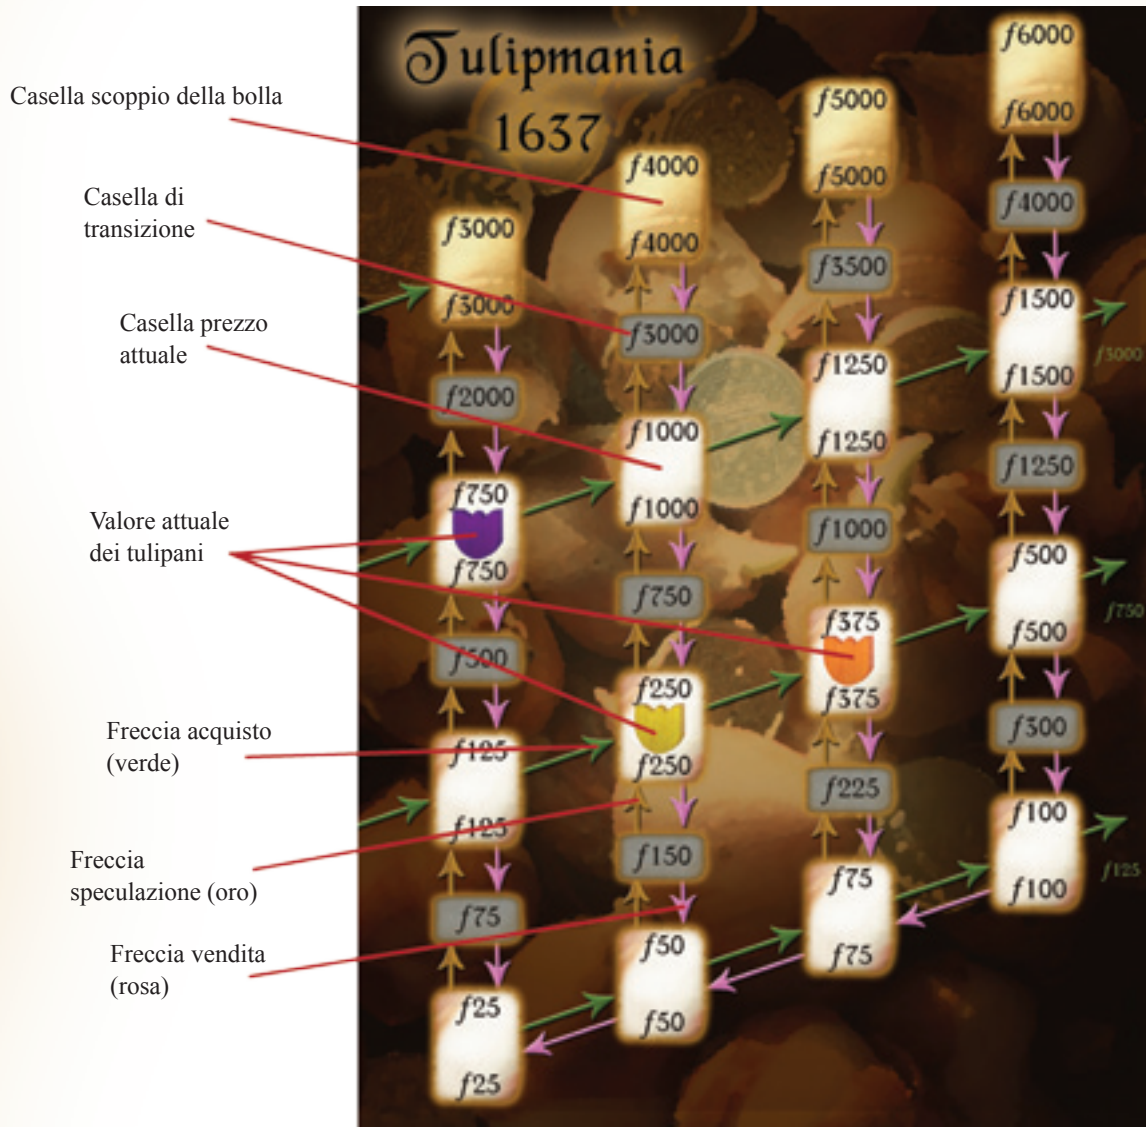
Casella scoppio della bolla

Casella di transizione

Casella prezzo attuale

Valore attuale dei tulipani

Freccia acquisto (verde)

Freccia speculazione (oro)

Freccia vendita (rosa)

Tulipmania 1637

f3000
f3000
f2000
f750
f750
f500
f125
f125
f75
f25
f25

f4000
f4000
f3000
f1000
f1000
f750
f250
f250
f150
f50
f50

f5000
f5000
f3500
f1250
f1250
f1000
f375
f375
f225
f75
f75

f6000
f6000
f4000
f1500
f1500
f1250
f500
f500
f300
f100
f100

f3000
f750
f125